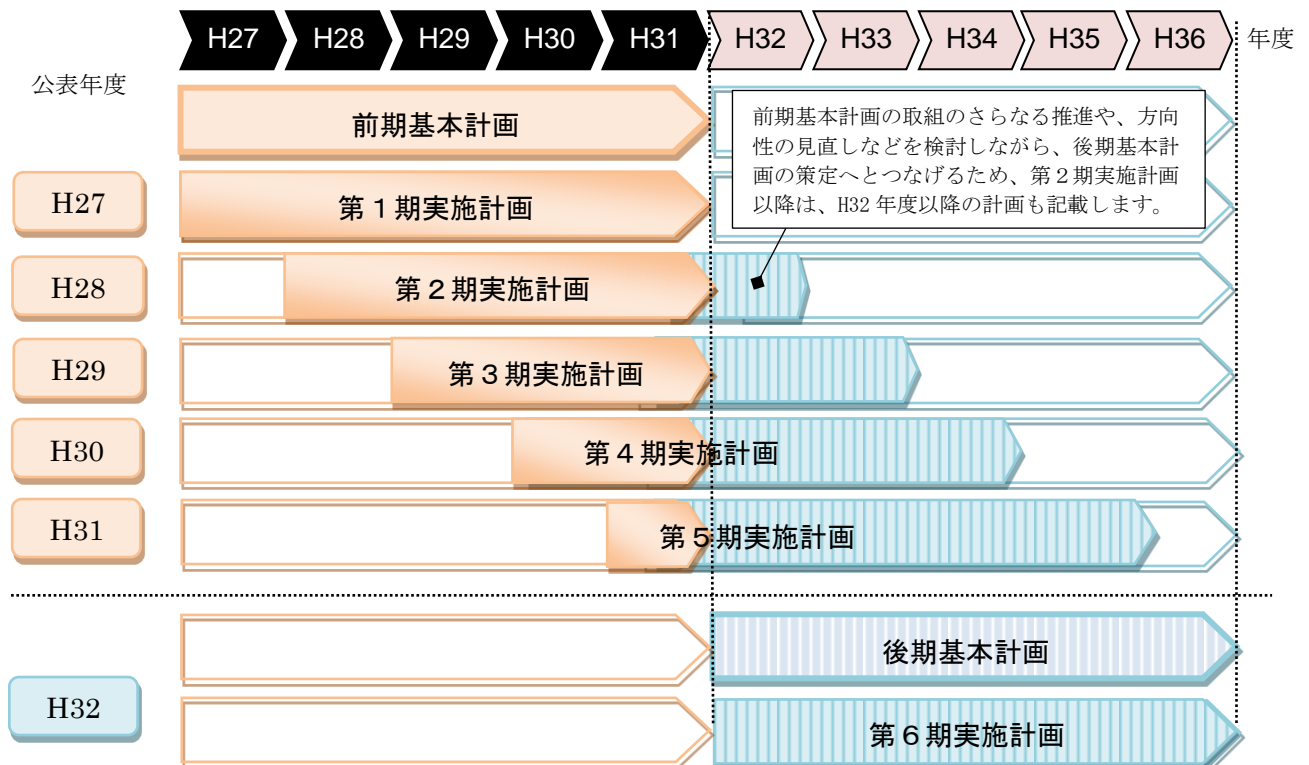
H27 H28 H29 H30 H31 H32 H33 H34 H35 H36 年度

公表年度

前期基本計画

前期基本計画の取組のさらなる推進や、方向性の見直しなどを検討しながら、後期基本計画の策定へとつなげるため、第２期実施計画以降は、H32 年度以降の計画も記載します。

H27 第１期実施計画

H28 第２期実施計画

H29 第３期実施計画

H30 第４期実施計画

H31 第５期実施計画

後期基本計画

H32 第６期実施計画